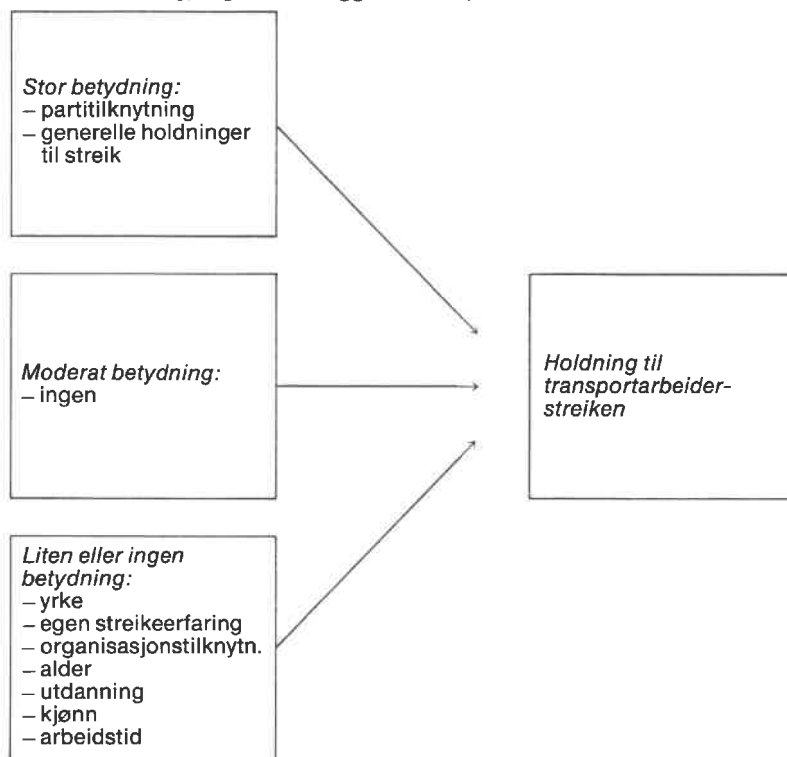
Stor betydning:
– partitilknytning
– generelle holdninger til streik

Moderat betydning:
– ingen

Liten eller ingen betydning:
– yrke
– egen streikeerfaring
– organisasjonstilknytn.
– alder
– utdanning
– kjønn
– arbeidstid

Holdning til transportarbeiderstreiken